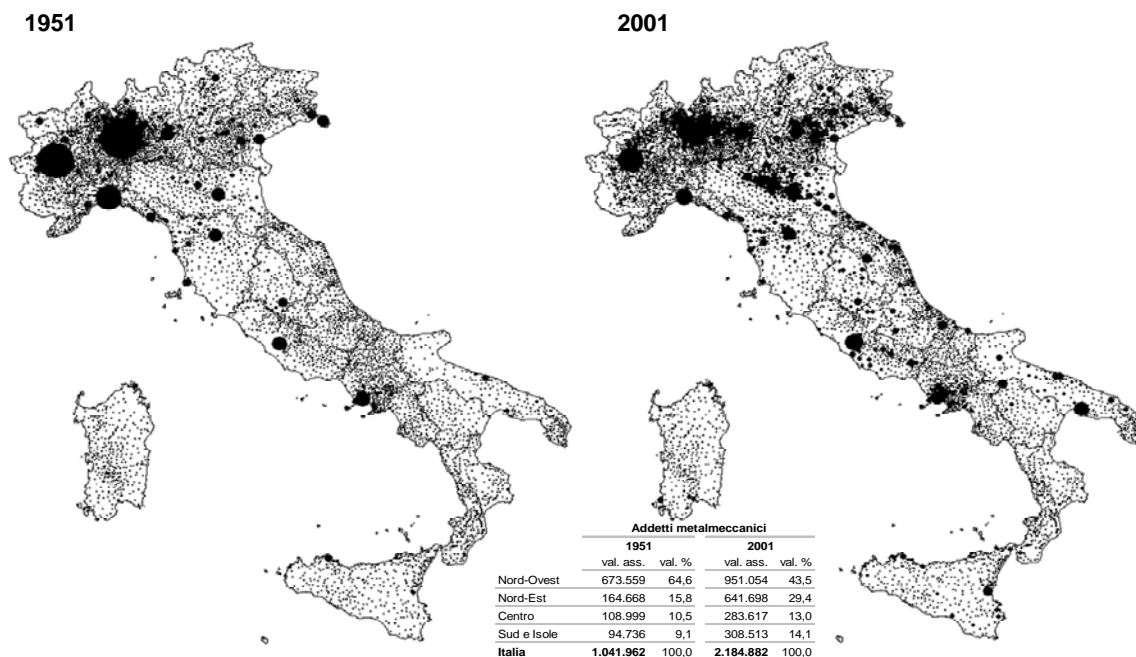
1951

2001

Addetti metalmeccanici

| | 1951 | | 2001 | |
|---|---|---|---|---|
| | val. ass. | val. % | val. ass. | val. % |
| Nord-Ovest | 673.559 | 64,6 | 951.054 | 43,5 |
| Nord-Est | 164.668 | 15,8 | 641.698 | 29,4 |
| Centro | 108.999 | 10,5 | 283.617 | 13,0 |
| Sud e Isole | 94.736 | 9,1 | 308.513 | 14,1 |
| Italia | 1.041.962 | 100,0 | 2.184.882 | 100,0 |